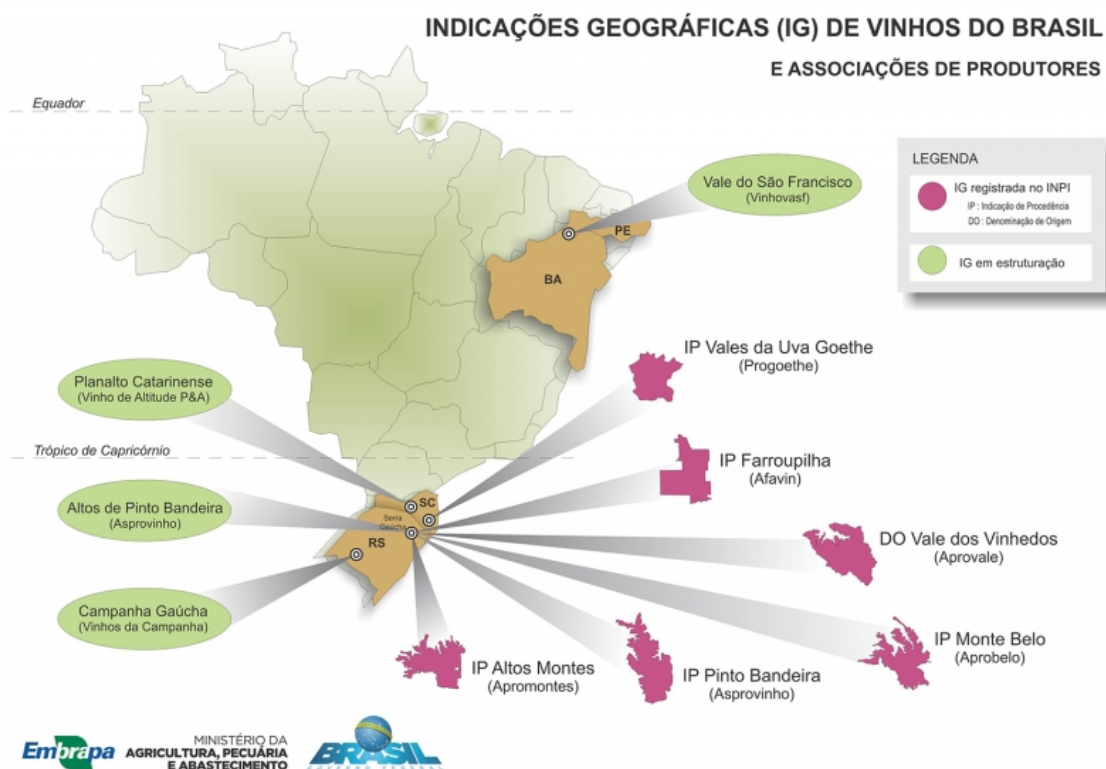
INDICAÇÕES GEOGRÁFICAS (IG) DE VINHOS DO BRASIL
E ASSOCIAÇÕES DE PRODUTORES

Equador

LEGENDA
IG registrada no INPI
IP : Indicação de Procedência
DO : Denominação de Origem
IG em estruturação

Vale do São Francisco
(Vinhovasf)

PE
BA

IP Vales da Uva Goethe
(Progoethe)

Planalto Catarinense
(Vinho de Altitude P&A)

Trópico de Capricórnio

IP Farroupilha
(Afavin)

Altos de Pinto Bandeira
(Asprovinho)

SC
Serra Gaúcha
RS

DO Vale dos Vinhedos
(Aprovale)

Campanha Gaúcha
(Vinhos da Campanha)

IP Monte Belo
(Aprobelo)

IP Altos Montes
(Apromontes)

IP Pinto Bandeira
(Asprovinho)

Embrapa
MINISTÉRIO DA
AGRICULTURA, PECUÁRIA
E ABASTECIMENTO
BRASIL